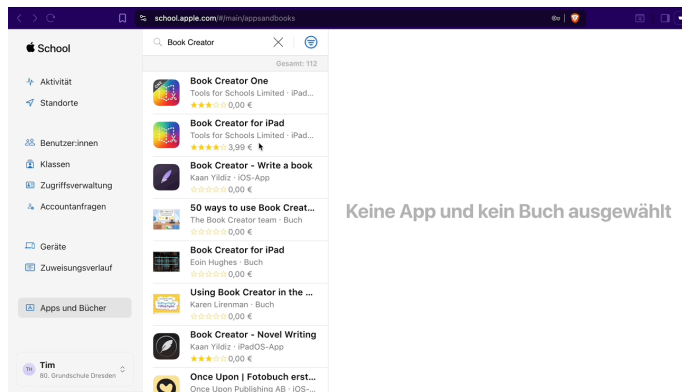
school.apple.com/#/main/appsandbooks

School

Aktivität
Standorte

Benutzer:innen
Klassen
Zugriffsverwaltung
Accountanfragen

Geräte
Zuweisungsverlauf

Apps und Bücher

TH Tim
60. Grundschule Dresden

Book Creator

Gesamt: 112

Book Creator One
Tools for Schools Limited · iPad...
0,00 €

Book Creator for iPad
Tools for Schools Limited · iPad...
3,99 €

Book Creator - Write a book
Kaan Yildiz · iOS-App
0,00 €

50 ways to use Book Creat...
The Book Creator team · Buch
0,00 €

Book Creator for iPad
Eoin Hughes · Buch
0,00 €

Using Book Creator in the ...
Karen Lirenman · Buch
0,00 €

Book Creator - Novel Writing
Kaan Yildiz · iPadOS-App
0,00 €

Once Upon | Fotobuch erst...
Once Upon Publishing AB · iOS-...

Keine App und kein Buch ausgewählt